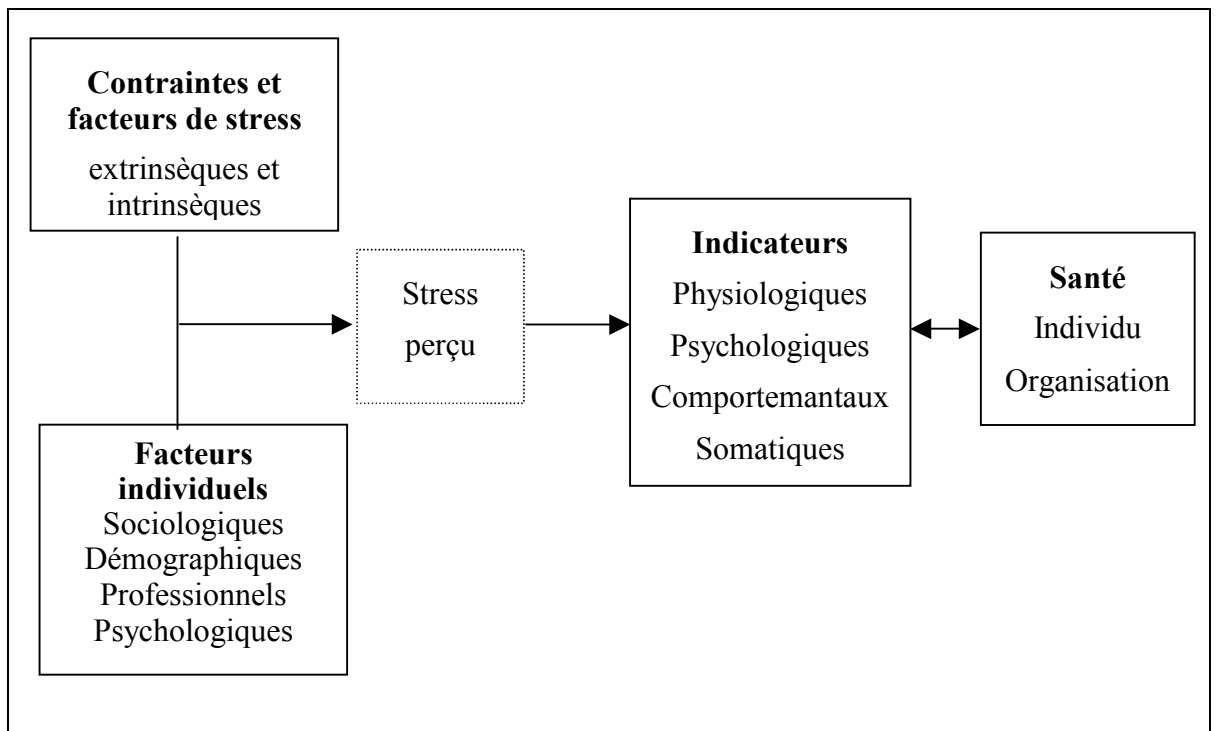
**Contraintes et facteurs de stress**
extrinsèques et intrinsèques

Stress perçu

**Indicateurs**
Physiologiques
Psychologiques
Comportemantaux
Somatiques

**Santé**
Individu
Organisation

**Facteurs individuels**
Sociologiques
Démographiques
Professionnels
Psychologiques